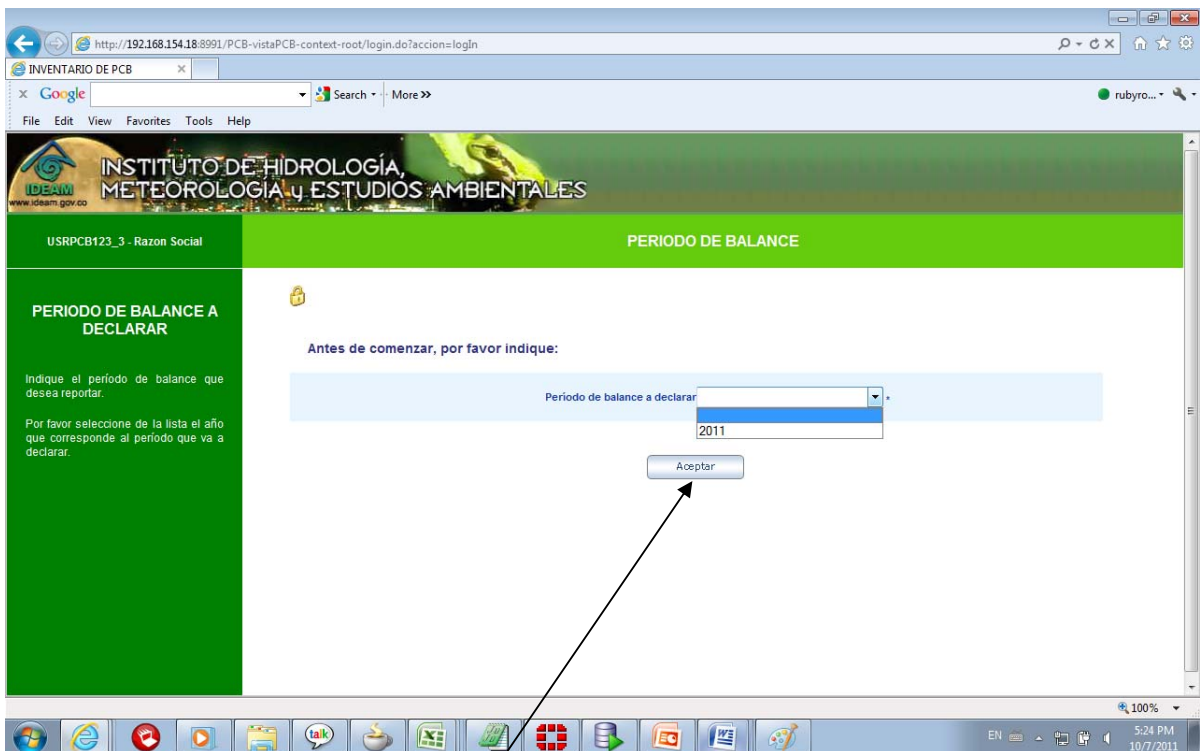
http://192.168.154.18:8991/PCB-vistaPCB-context-root/login.do?accion=logIn

INVENTARIO DE PCB

Google Search More »

rubyro...

File Edit View Favorites Tools Help

IDEAM www.ideam.gov.co

INSTITUTO DE HIDROLOGÍA, METEOROLOGÍA y ESTUDIOS AMBIENTALES

USRPCB123_3 - Razon Social

PERIODO DE BALANCE

PERIODO DE BALANCE A DECLARAR

Indique el período de balance que desea reportar.

Por favor seleccione de la lista el año que corresponde al período que va a declarar.

Antes de comenzar, por favor indique:

Período de balance a declarar *

2011

Aceptar

100%

talk

EN

5:24 PM
10/7/2011